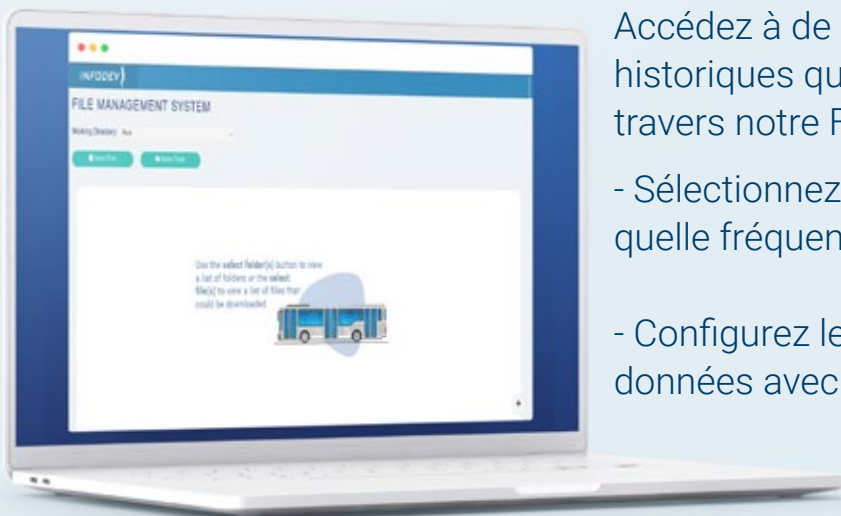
INFODEV

FILE MANAGEMENT SYSTEM

Working Directory: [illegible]

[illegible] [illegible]

Use the select folder(s) button to view a list of folders or the select file(s) to view a list of files that could be downloaded.

Accédez à de
historiques qu
travers notre F

- Sélectionnez
quelle fréquen

- Configurez le
données avec